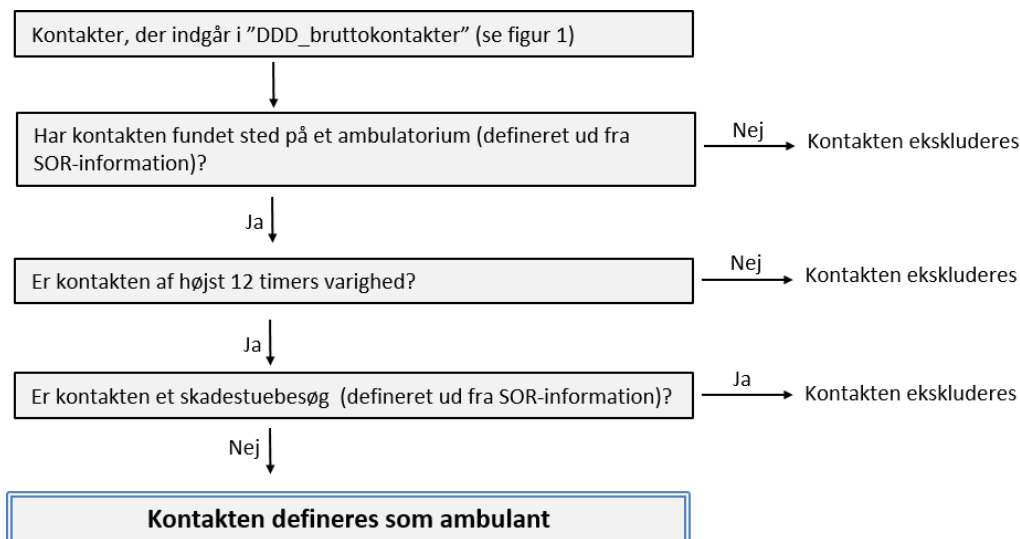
Kontakter, der indgår i ”DDD_bruttokontakter” (se figur 1)

Har kontakten fundet sted på et ambulatorium (defineret ud fra SOR-information)?

Nej

Kontakten ekskluderes

Ja

Er kontakten af højst 12 timers varighed?

Nej

Kontakten ekskluderes

Ja

Er kontakten et skadestuebesøg (defineret ud fra SOR-information)?

Ja

Kontakten ekskluderes

Nej

Kontakten defineres som ambulant